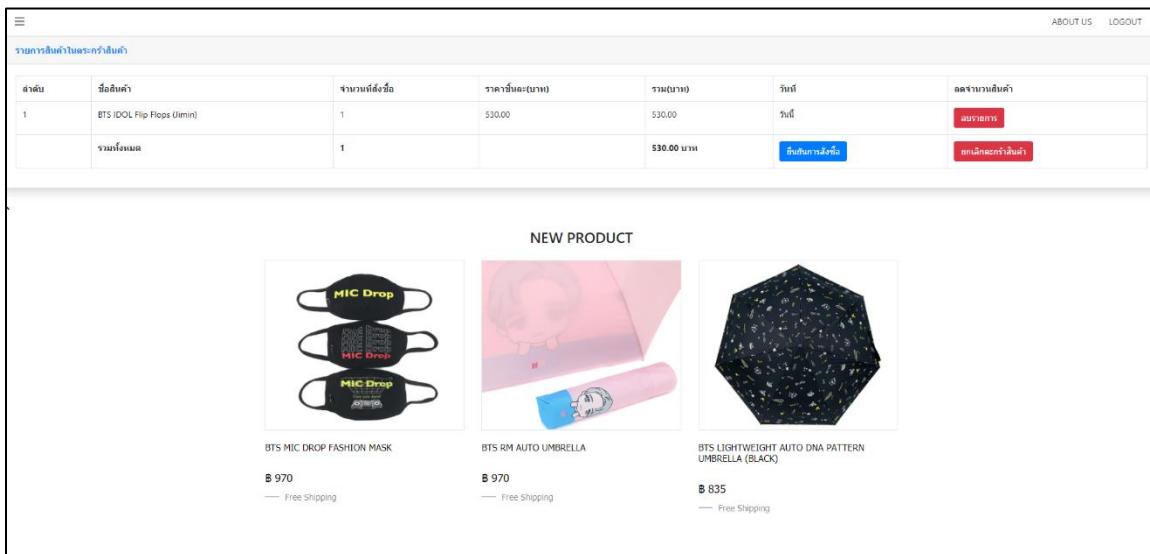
≡

ABOUT US LOGOUT

รายการสินค้าในตะกร้าสินค้า

| ลำดับ | ชื่อสินค้า | จำนวนที่สั่งซื้อ | ราคาชิ้นละ(บาท) | รวม(บาท) | วันที่ | ลดจำนวนสินค้า |
|---|---|---|---|---|---|---|
| 1 | BTS IDOL Flip Flops (Jimin) | 1 | 530.00 | 530.00 | วันนี้ | ลบรายการ |
| | รวมทั้งหมด | 1 | | 530.00 บาท | ยืนยันการสั่งซื้อ | ยกเลิกตะกร้าสินค้า |

NEW PRODUCT

MIC Drop

MIC Drop

MIC Drop

BTS MIC DROP FASHION MASK

฿ 970

— Free Shipping

BTS RM AUTO UMBRELLA

฿ 970

— Free Shipping

BTS LIGHTWEIGHT AUTO DNA PATTERN UMBRELLA (BLACK)

฿ 835

— Free Shipping